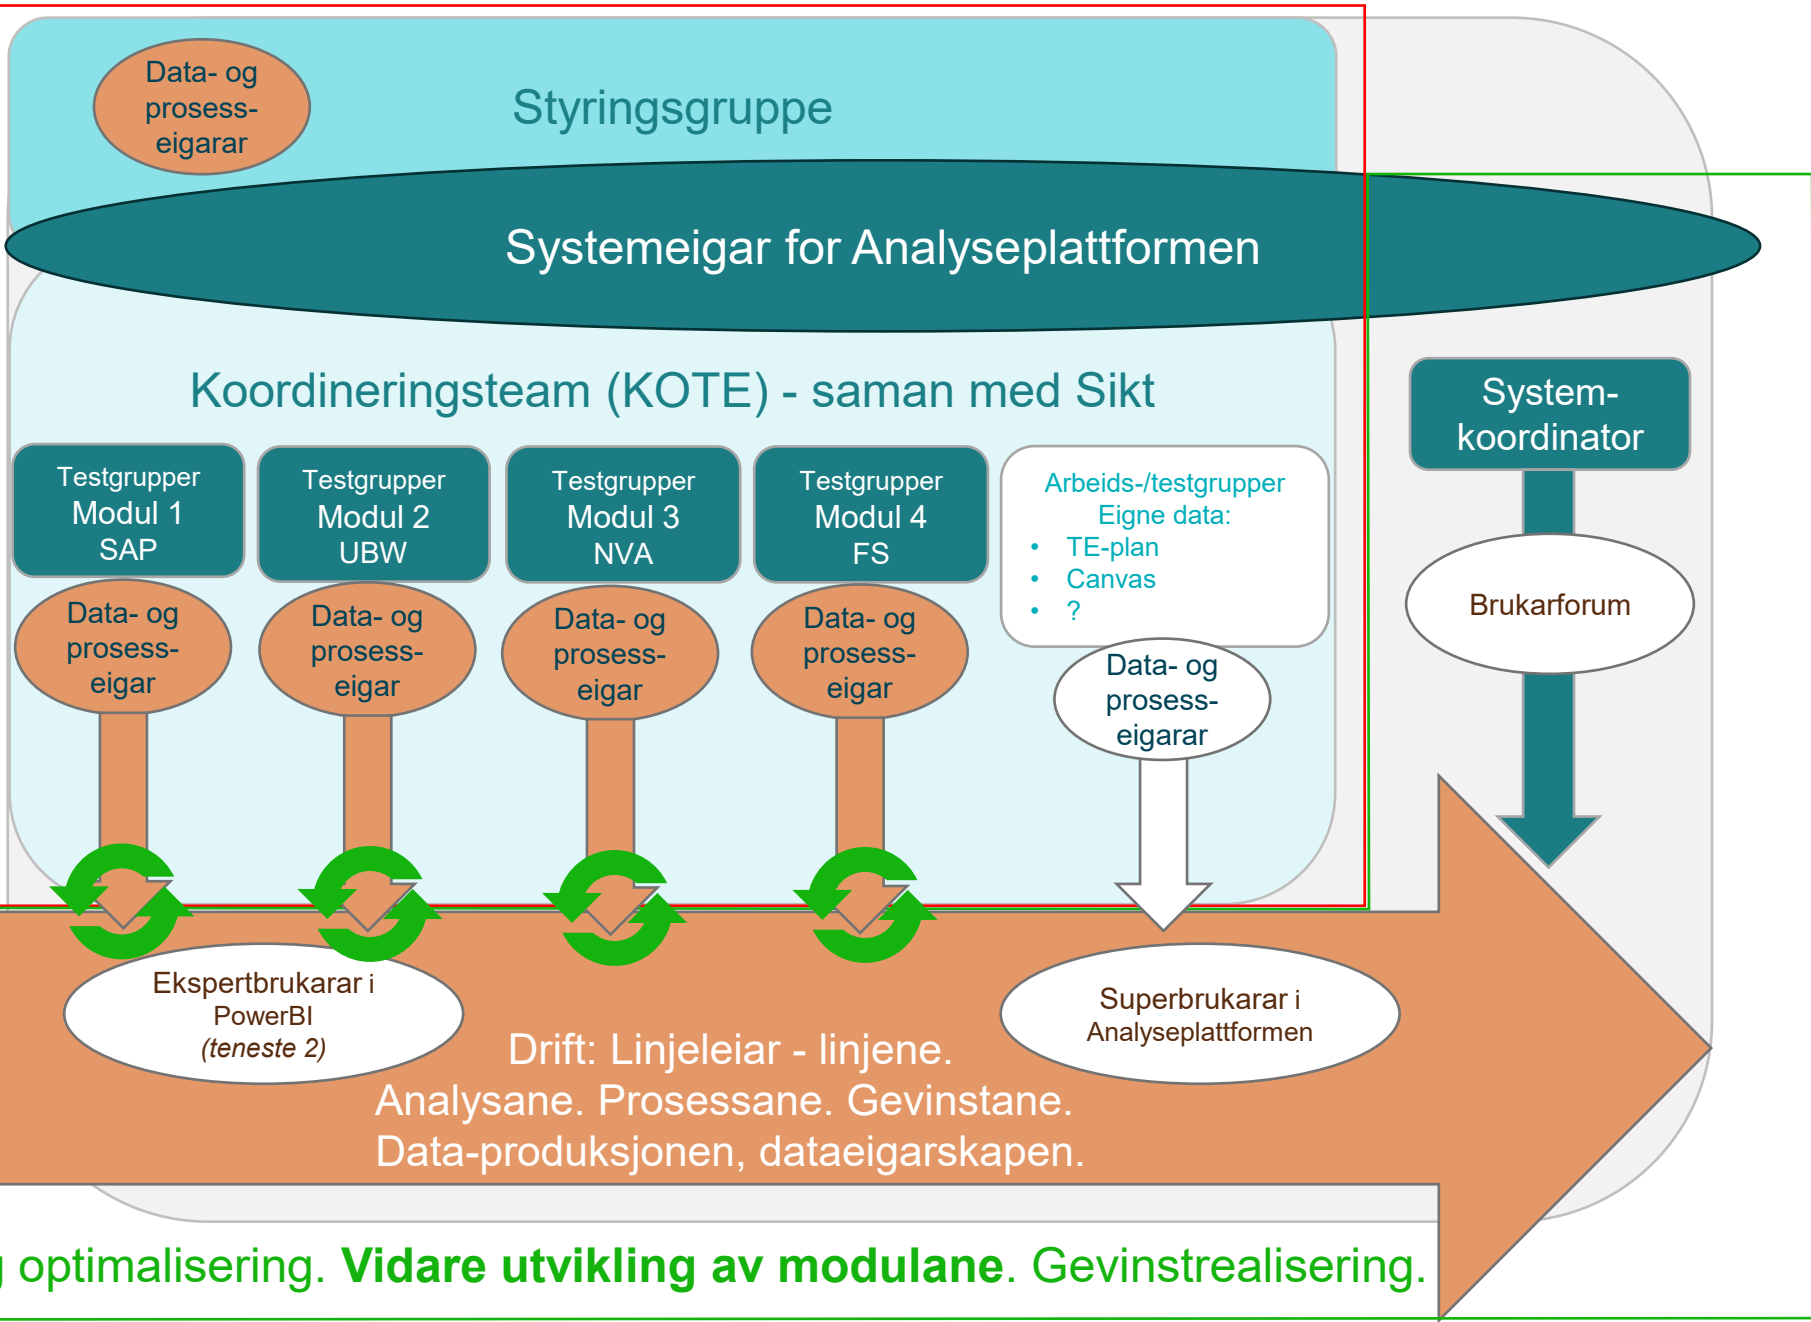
Data- og prosess- eigarar

Styringsgruppe

Systemeigar for Analyseplattformen

Koordineringsteam (KOTE) - saman med Sikt

System- koordinator

Testgrupper Modul 1 SAP

Testgrupper Modul 2 UBW

Testgrupper Modul 3 NVA

Testgrupper Modul 4 FS

Arbeids-/testgrupper Eigne data:
• TE-plan
• Canvas
• ?

Brukarforum

Data- og prosess- eigar

Data- og prosess- eigar

Data- og prosess- eigar

Data- og prosess- eigar

Data- og prosess- eigarar

Ekspertbrukarar i PowerBI *(teneste 2)*

Superbrukarar i Analyseplattformen

Drift: Linjeleiar - linjene.
Analysane. Prosessane. Gevinstane.
Data-produksjonen, dataeigarskapen.

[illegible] optimalisering. **Vidare utvikling av modulane**. Gevinstrealisering.